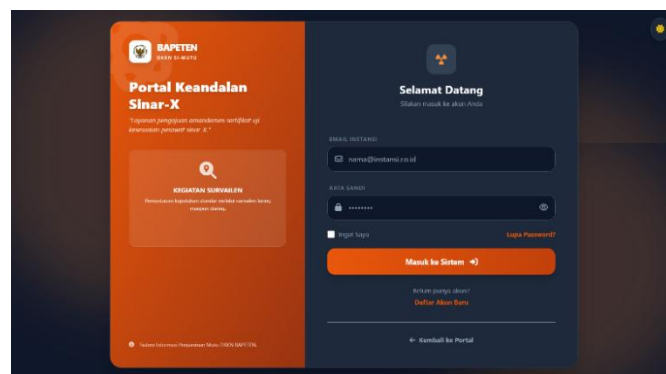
BAPETEN
DKKN SI-MUTU

Portal Keandalan Sinar-X

"Layanan pengajuan amandemen sertifikat uji kesesuaian pesawat sinar-X."

KEGIATAN SURVAILEN

Pemantauan kepatuhan standar melalui survailen berkala maupun daring.

Sistem Informasi Peningkatan Mutu DKKN BAPETEN

Selamat Datang
Silakan masuk ke akun Anda

EMAIL INSTANSI
nama@instansi.co.id

KATA SANDI
••••••••

Ingat Saya
Lupa Password?

Masuk ke Sistem

Belum punya akun?
Daftar Akun Baru

← Kembali ke Portal